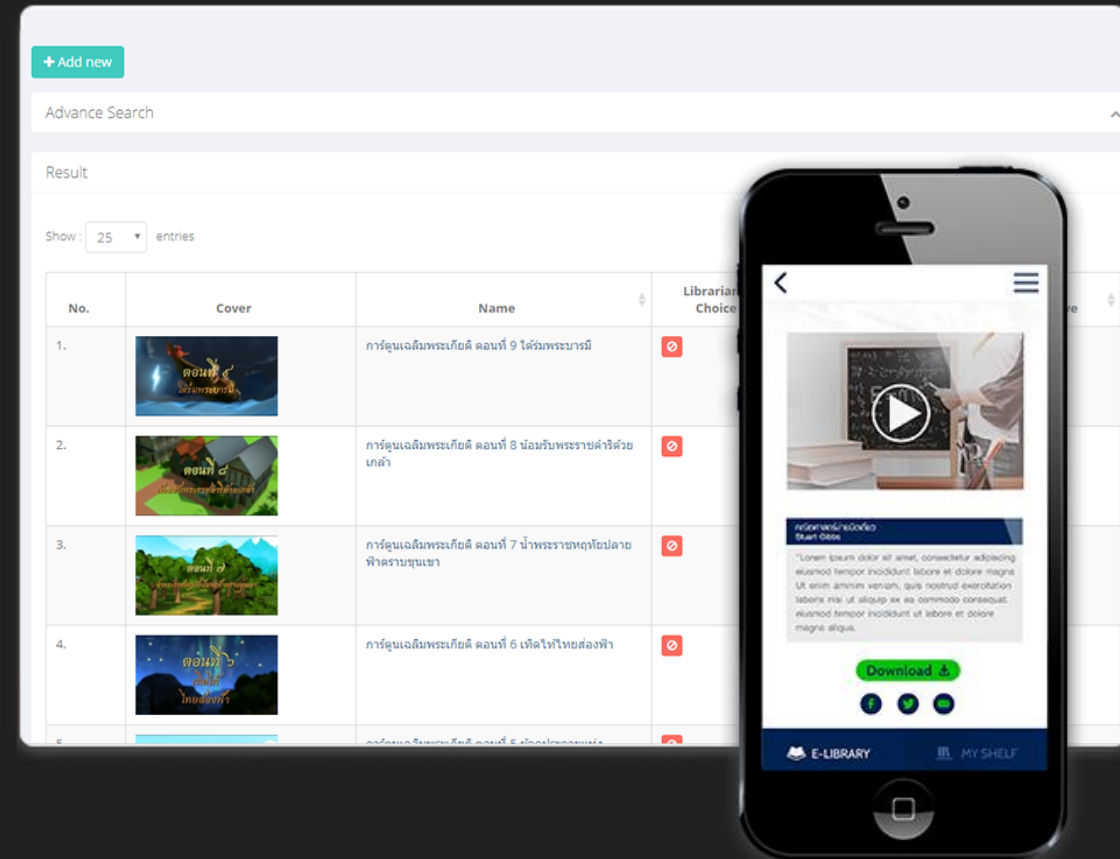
+ Add new

Advance Search

Result

Show : 25 entries

| No. | Cover | Name | Librarian Choice |
|---|---|---|---|
| 1. | ตอนที่ ๙ ใต้ร่มพระบารมี | การ์ตูนเฉลิมพระเกียรติ ตอนที่ 9 ใต้ร่มพระบารมี | |
| 2. | ตอนที่ ๘ | การ์ตูนเฉลิมพระเกียรติ ตอนที่ 8 น้อมรับพระราชดำริด้วยเกล้า | |
| 3. | ตอนที่ ๗ | การ์ตูนเฉลิมพระเกียรติ ตอนที่ 7 น้ำพระราชหฤทัยปลายฟ้าตราบขุนเขา | |
| 4. | ตอนที่ ๖ ไทยส่องฟ้า | การ์ตูนเฉลิมพระเกียรติ ตอนที่ 6 เทิดไท้ไทยส่องฟ้า | |
| 5. | | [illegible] | |

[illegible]
Stuart Gibbs
"Lorem ipsum dolor sit amet, consectetur adipiscing eiusmod tempor incididunt labore et dolore magna Ut enim aminim veniam, quis nostrud exercitation laboris nisi ut aliquip ex ea commodo consequat. eiusmod tempor incididunt ut labore et dolore magna aliqua.

Download

E-LIBRARY
MY SHELF